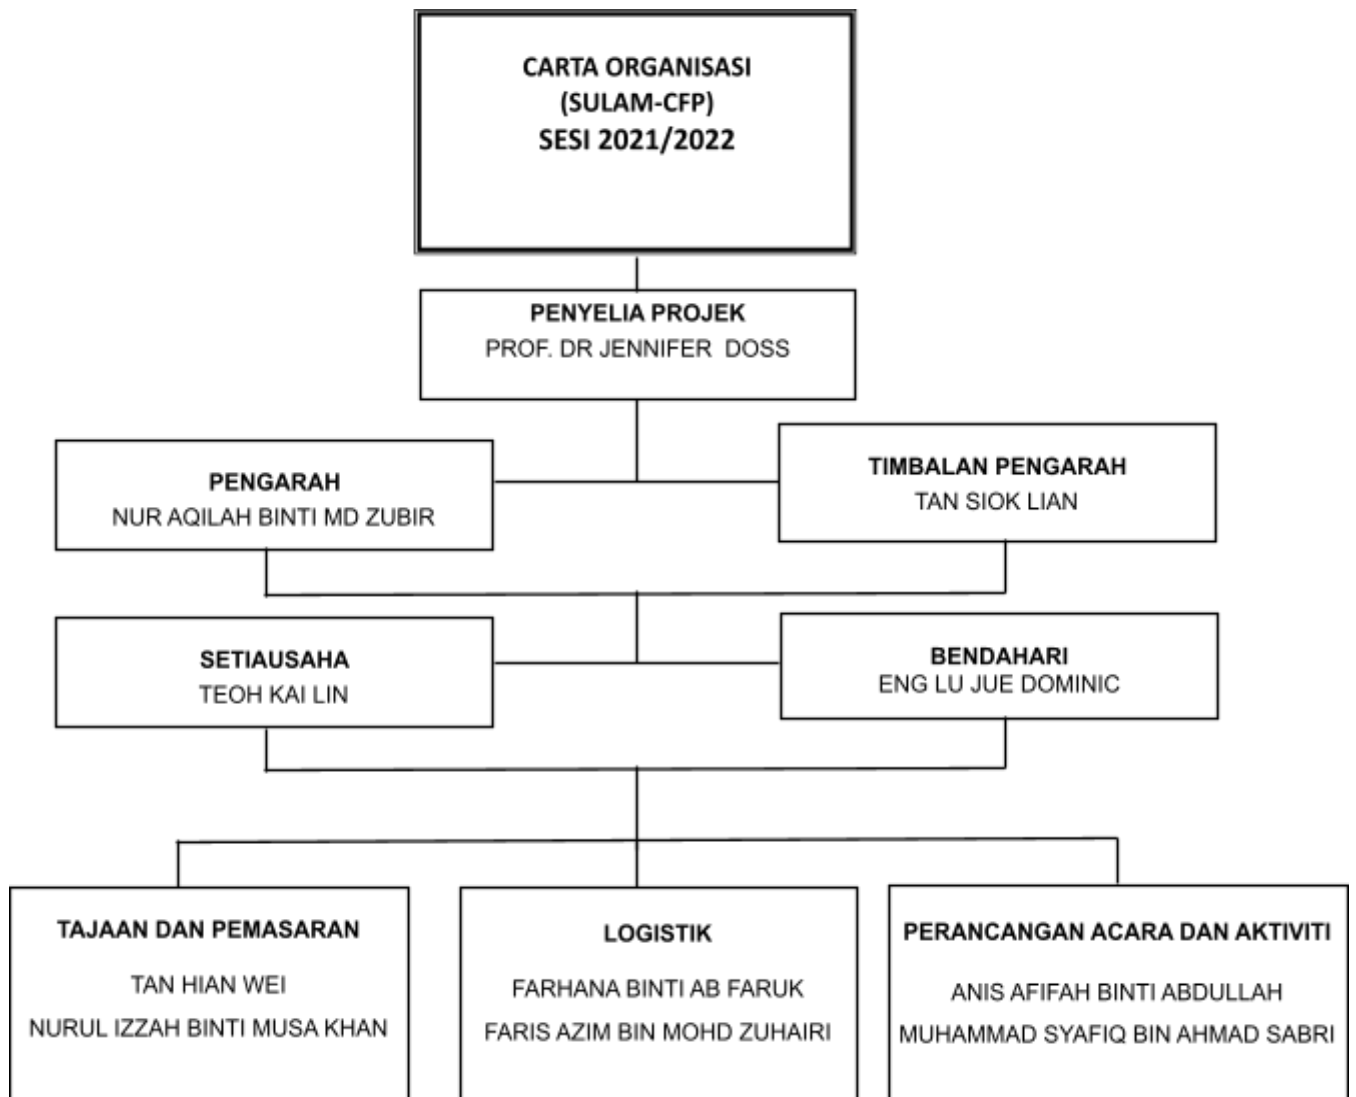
CARTA ORGANISASI
(SULAM-CFP)
SESI 2021/2022

PENYELIA PROJEK
PROF. DR JENNIFER DOSS

PENGARAH
NUR AQILAH BINTI MD ZUBIR

TIMBALAN PENGARAH
TAN SIOK LIAN

SETIAUSAHA
TEOH KAI LIN

BENDAHARI
ENG LU JUE DOMINIC

TAJAAN DAN PEMASARAN
TAN HIAN WEI
NURUL IZZAH BINTI MUSA KHAN

LOGISTIK
FARHANA BINTI AB FARUK
FARIS AZIM BIN MOHD ZUHAIRI

PERANCANGAN ACARA DAN AKTIVITI
ANIS AFIFAH BINTI ABDULLAH
MUHAMMAD SYAFIQ BIN AHMAD SABRI